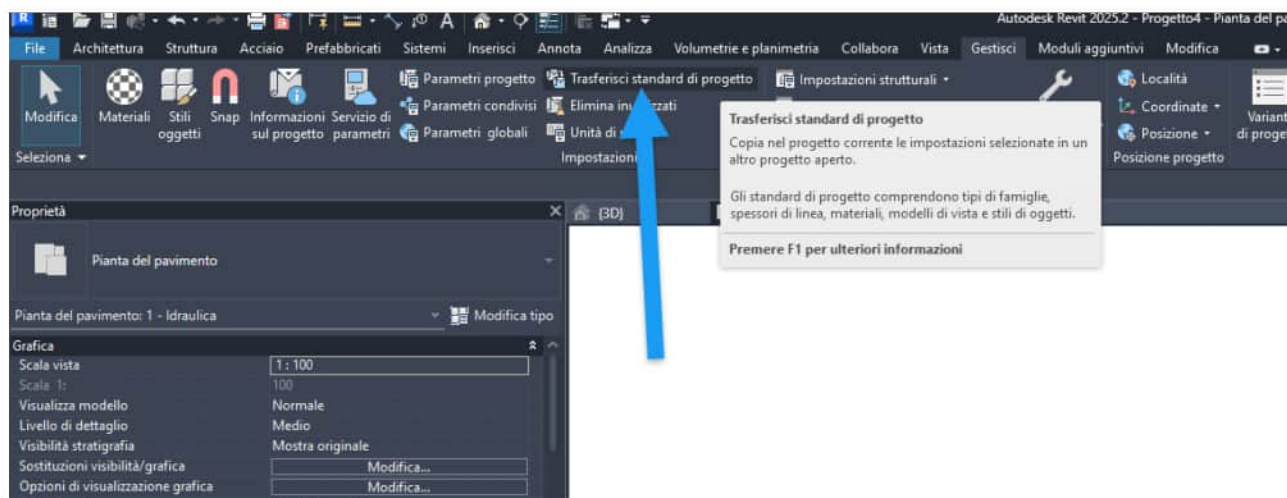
Autodesk Revit 2025.2 - Progetto4 - Pianta del p

File Architettura Struttura Acciaio Prefabbricati Sistemi Inserisci Annota Analizza Volumetrie e planimetria Collabora Vista Gestisci Moduli aggiuntivi Modifica

Modifica Materiali Stili oggetti Snap Informazioni sul progetto Servizio di parametri Parametri progetto Parametri condivisi Parametri globali Trasferisci standard di progetto Elimina in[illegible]zzati Unità di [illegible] Impostazioni strutturali Località Coordinate Posizione Varianti di proge

Seleziona Impostazion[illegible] Posizione progetto

Trasferisci standard di progetto

Copia nel progetto corrente le impostazioni selezionate in un altro progetto aperto.

Gli standard di progetto comprendono tipi di famiglie, spessori di linea, materiali, modelli di vista e stili di oggetti.

Premere F1 per ulteriori informazioni

Proprietà

{3D}

Pianta del pavimento

Pianta del pavimento: 1 - Idraulica Modifica tipo

| Grafica | |
|---|---|
| Scala vista | 1 : 100 |
| Scala 1: | 100 |
| Visualizza modello | Normale |
| Livello di dettaglio | Medio |
| Visibilità stratigrafia | Mostra originale |
| Sostituzioni visibilità/grafica | Modifica... |
| Opzioni di visualizzazione grafica | Modifica... |